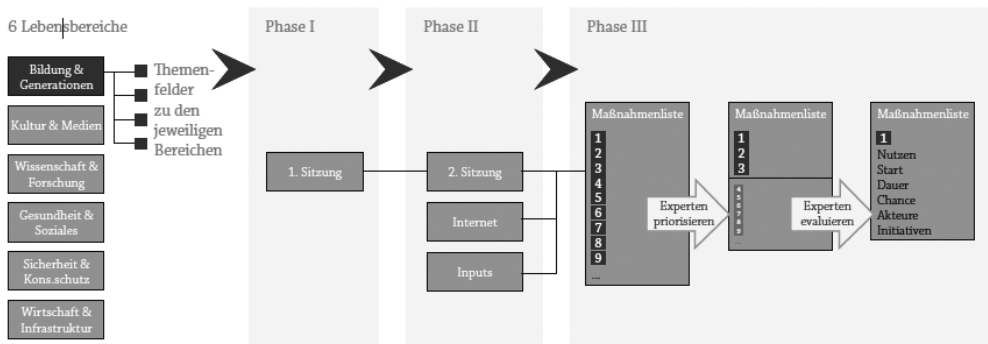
6 Lebensbereiche

Bildung & Generationen

Kultur & Medien

Wissenschaft & Forschung

Gesundheit & Soziales

Sicherheit & Kons.schutz

Wirtschaft & Infrastruktur

Themenfelder zu den jeweiligen Bereichen

Phase I

1. Sitzung

Phase II

2. Sitzung

Internet

Inputs

Phase III

Maßnahmenliste
1
2
3
4
5
6
7
8
9
...

Experten priorisieren

Maßnahmenliste
1
2
3
4
5
6
7
8
9

Experten evaluieren

Maßnahmenliste
1
Nutzen
Start
Dauer
Chance
Akteure
Initiativen